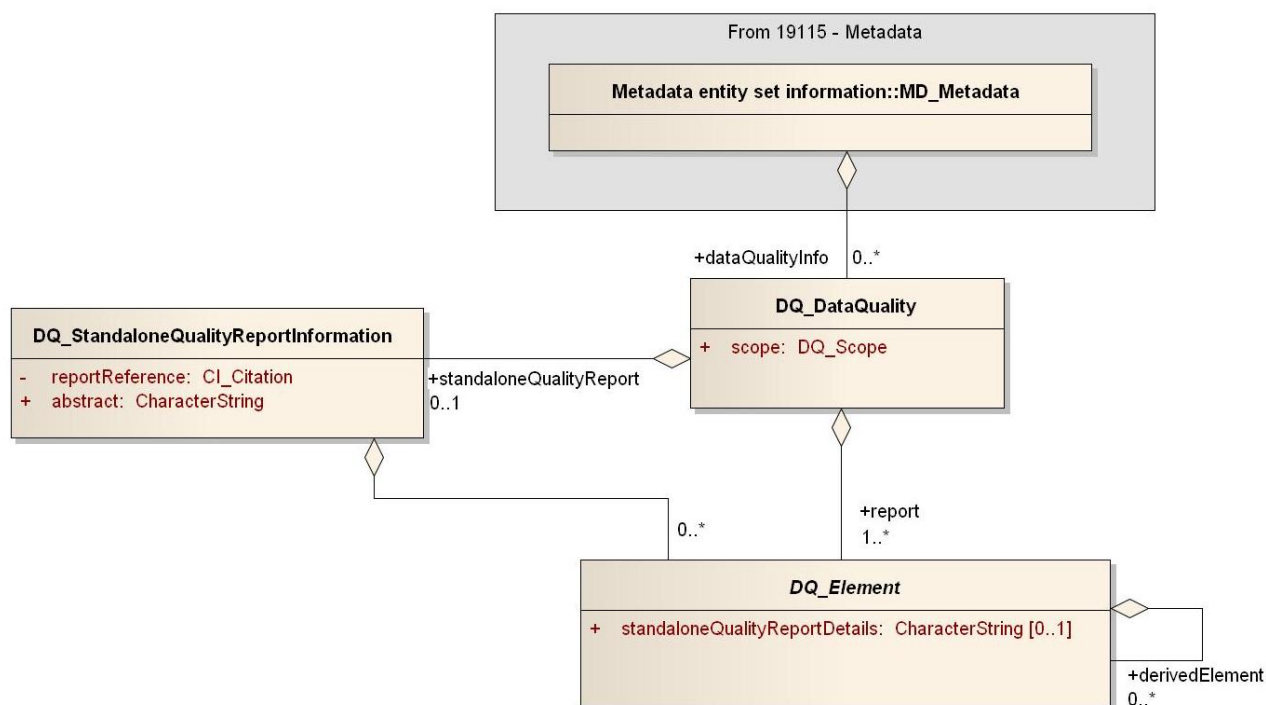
From 19115 - Metadata

Metadata entity set information::MD_Metadata

+dataQualityInfo 0..*

DQ_DataQuality

+ scope: DQ_Scope

DQ_StandaloneQualityReportInformation

- reportReference: CI_Citation
+ abstract: CharacterString

+standaloneQualityReport
0..1

+report
1..*

0..*

DQ_Element

+ standaloneQualityReportDetails: CharacterString [0..1]

+derivedElement
0..*